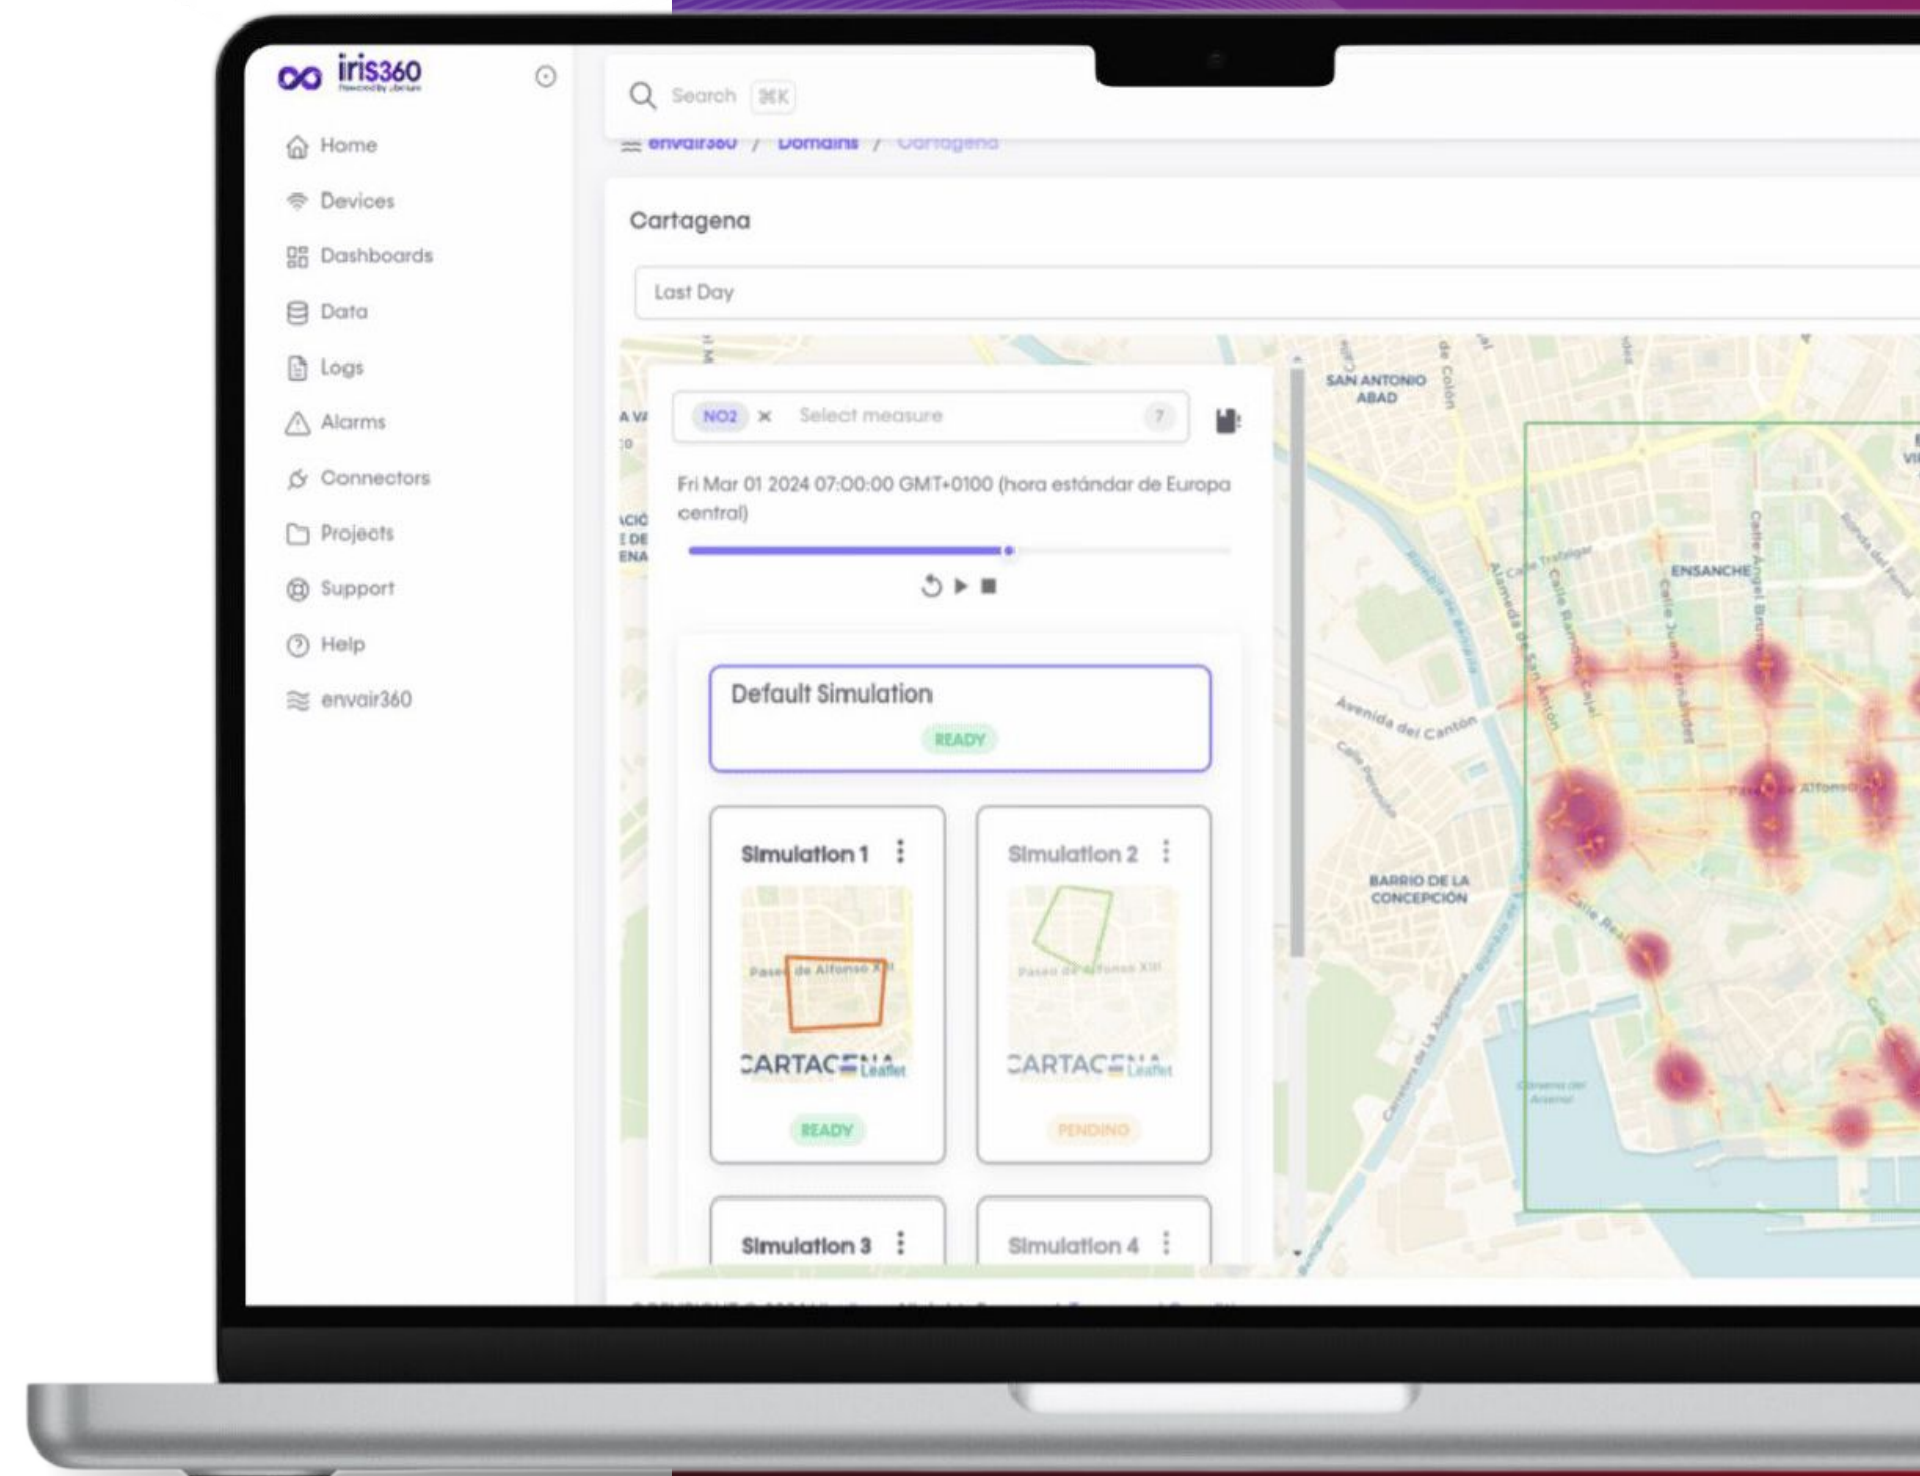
iris360
Powered by Libelium

Home
Devices
Dashboards
Data
Logs
Alarms
Connectors
Projects
Support
Help
envair360

Search ⌘K

envair360 / Domains / Cartagena

Cartagena

Last Day

NO2 × Select measure

Fri Mar 01 2024 07:00:00 GMT+0100 (hora estándar de Europa central)

Default Simulation
READY

Simulation 1
Paseo de Alfonso XIII
CARTAGENA Leaflet
READY

Simulation 2
Paseo de Alfonso XIII
CARTAGENA Leaflet
PENDING

Simulation 3

Simulation 4

SAN ANTONIO ABAD
ENSANCHE
Avenida del Cantón
BARRIO DE LA CONCEPCIÓN
Alameda de San Antón
Calle Ramón y Cajal
Calle Juan Fernández
Calle Ángel Bruna
Paseo de Alfonso
Calle Trafalgar
Carretera de La Algameca